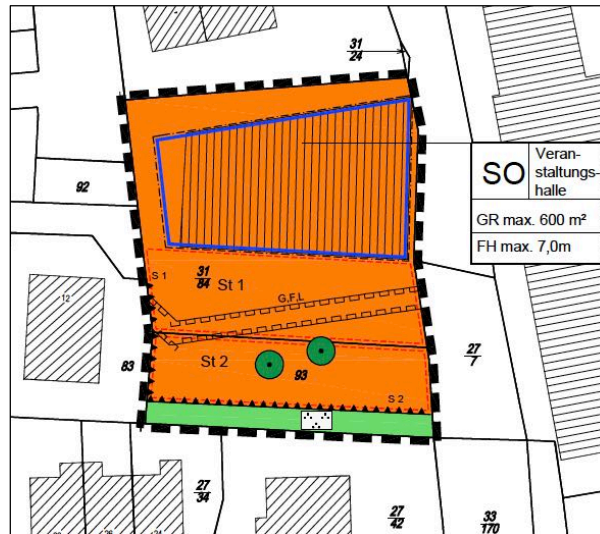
$\frac{31}{24}$

92

| SO | Veran-staltungs-halle |
|---|---|
| GR max. 600 m² | |
| FH max. 7,0m | |

12

S 1

$\frac{31}{84}$ St 1

G,F,L

83

St 2

93

$\frac{27}{7}$

S 2

$\frac{27}{34}$

$\frac{27}{42}$

$\frac{33}{170}$